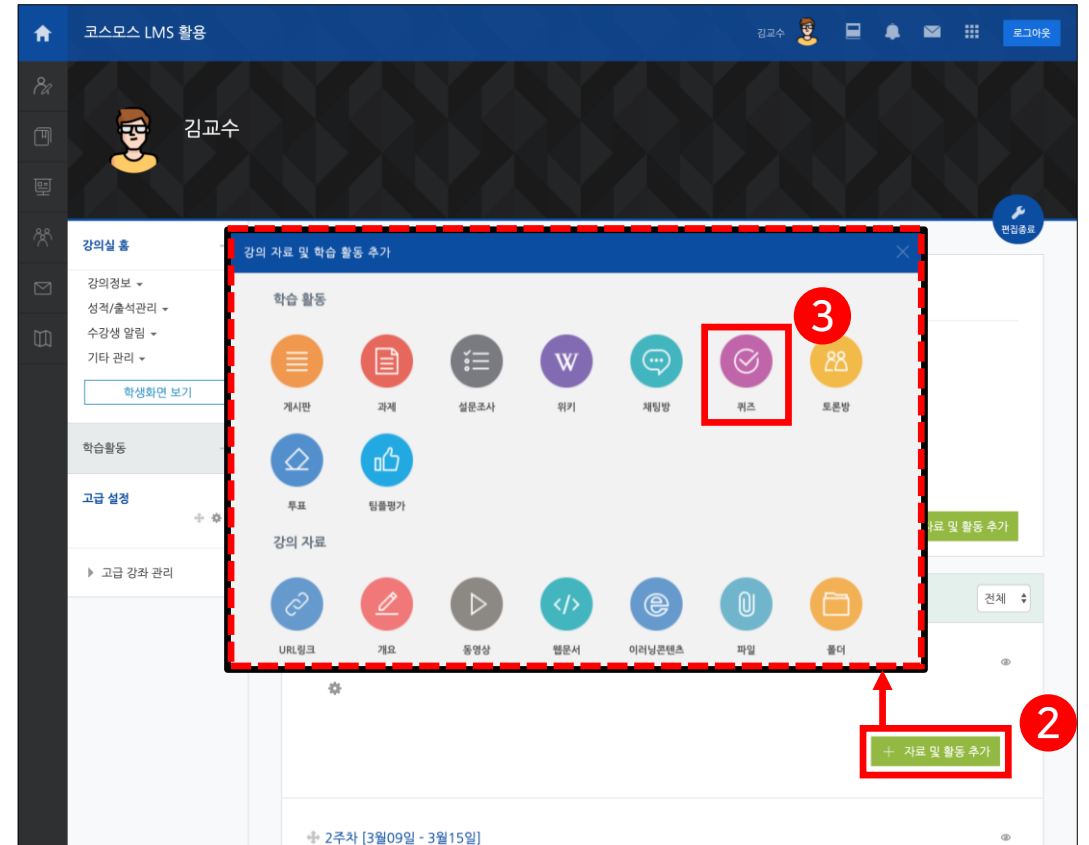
코스모스 LMS 활용

김교수

로그아웃

김교수

편집종료

강의실 홈

강의정보
성적/출석관리
수강생 알림
기타 관리

학생화면 보기

학습활동

고급 설정

고급 강좌 관리

강의 자료 및 학습 활동 추가

학습 활동

게시판
과제
설문조사
위키
채팅방
퀴즈
토론방
투표
팀플평가

강의 자료

URL링크
개요
동영상
웹문서
이러닝콘텐츠
파일
폴더

3

자료 및 활동 추가

전체

2

+ 자료 및 활동 추가

2주차 [3월09일 - 3월15일]